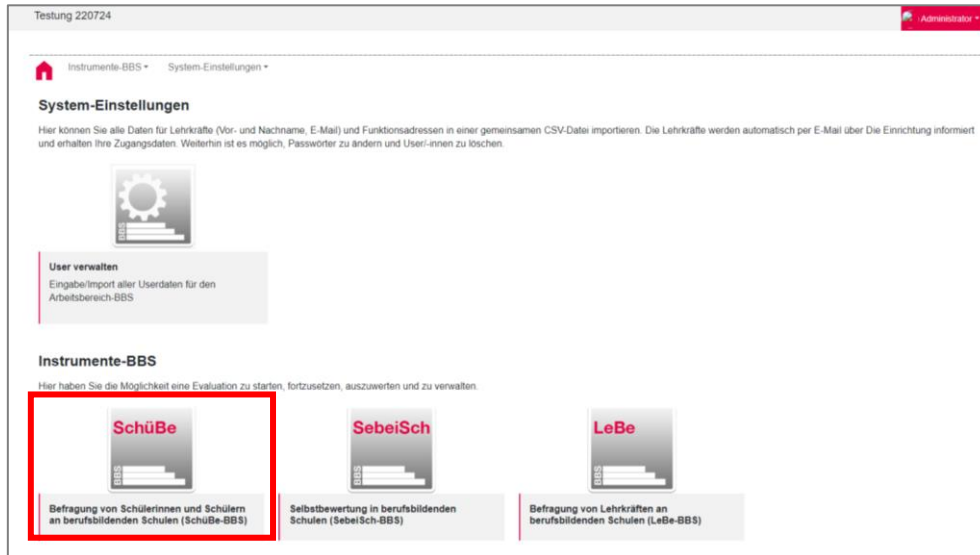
Testung 220724

Administrator

Instrumente-BBS ▾ System-Einstellungen ▾

System-Einstellungen

Hier können Sie alle Daten für Lehrkräfte (Vor- und Nachname, E-Mail) und Funktionsadressen in einer gemeinsamen CSV-Datei importieren. Die Lehrkräfte werden automatisch per E-Mail über Die Einrichtung informiert und erhalten Ihre Zugangsdaten. Weiterhin ist es möglich, Passwörter zu ändern und User/-innen zu löschen.

BBS

User verwalten

Eingabe/Import aller Userdaten für den Arbeitsbereich-BBS

Instrumente-BBS

Hier haben Sie die Möglichkeit eine Evaluation zu starten, fortzusetzen, auszuwerten und zu verwalten.

SchüBe

BBS

Befragung von Schülerinnen und Schülern an berufsbildenden Schulen (SchüBe-BBS)

SebeiSch

BBS

Selbstbewertung in berufsbildenden Schulen (SebeiSch-BBS)

LeBe

BBS

Befragung von Lehrkräften an berufsbildenden Schulen (LeBe-BBS)